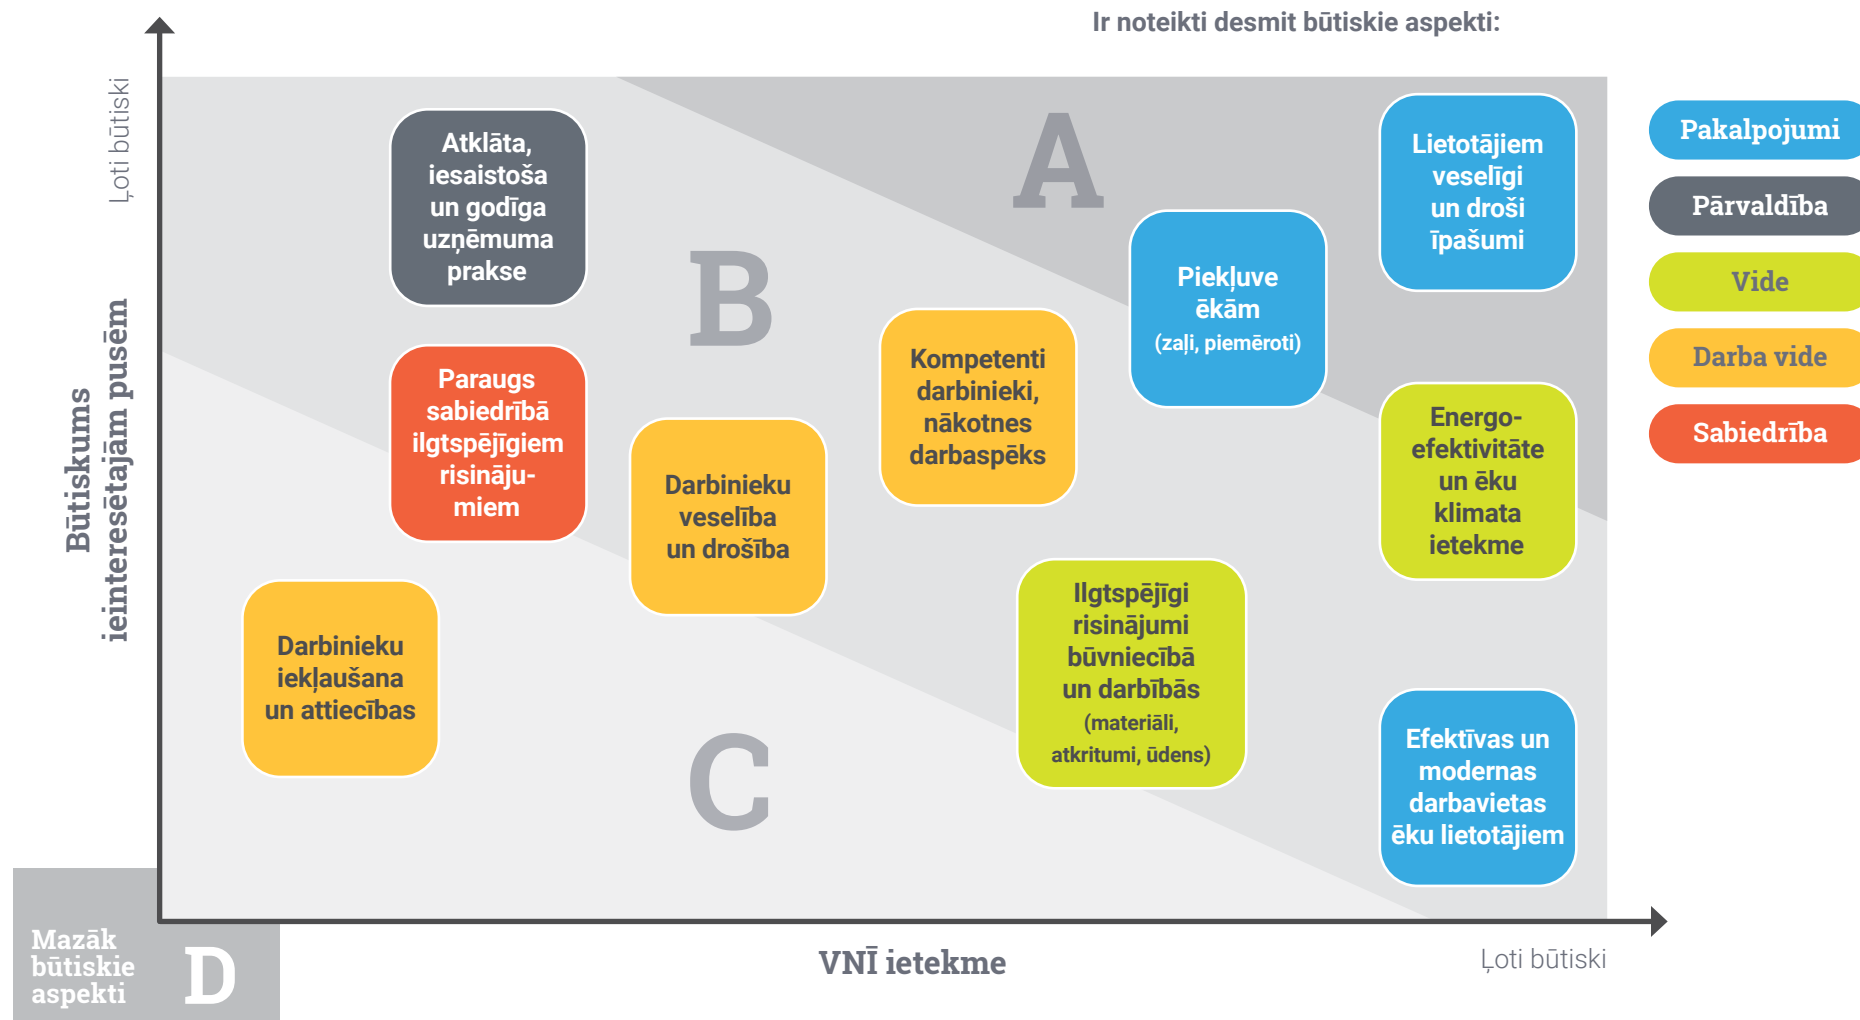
Ir noteikti desmit būtiskie aspekti:

Ļoti būtiski

Būtiskums ieinteresētajām pusēm

A

B

C

Atklāta, iesaistoša un godīga uzņēmuma prakse

Paraugs sabiedrībā ilgtspējīgiem risinājumiem

Darbinieku iekļaušana un attiecības

Darbinieku veselība un drošība

Kompetenti darbinieki, nākotnes darbaspēks

Piekļuve ēkām (zaļi, piemēroti)

Lietotājiem veselīgi un droši īpašumi

Energoefektivitāte un ēku klimata ietekme

Ilgtspējīgi risinājumi būvniecībā un darbībās (materiāli, atkritumi, ūdens)

Efektīvas un modernas darbavietas ēku lietotājiem

Pakalpojumi

Pārvaldība

Vide

Darba vide

Sabiedrība

Mazāk būtiskie aspekti

D

VNĪ ietekme

Ļoti būtiski